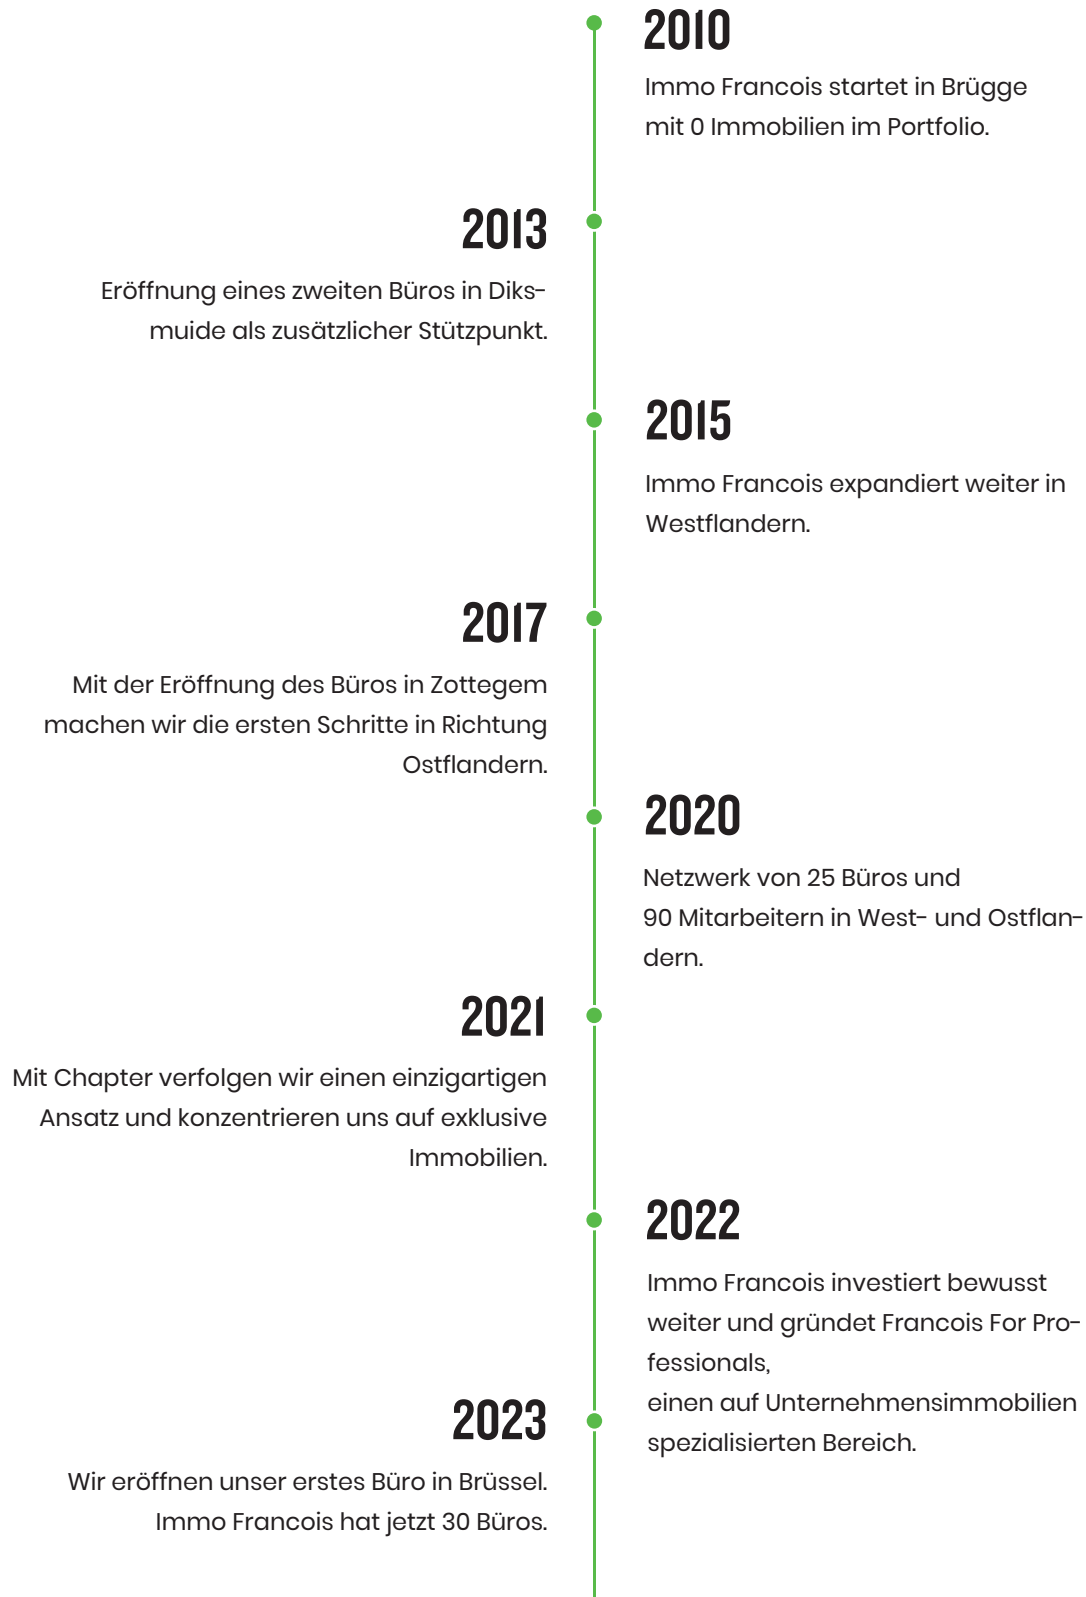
2010

Immo Francois startet in Brügge mit 0 Immobilien im Portfolio.

2013

Eröffnung eines zweiten Büros in Diksmuide als zusätzlicher Stützpunkt.

2015

Immo Francois expandiert weiter in Westflandern.

2017

Mit der Eröffnung des Büros in Zottegem machen wir die ersten Schritte in Richtung Ostflandern.

2020

Netzwerk von 25 Büros und
90 Mitarbeitern in West- und Ostflandern.

2021

Mit Chapter verfolgen wir einen einzigartigen Ansatz und konzentrieren uns auf exklusive Immobilien.

2022

Immo Francois investiert bewusst weiter und gründet Francois For Professionals,
einen auf Unternehmensimmobilien spezialisierten Bereich.

2023

Wir eröffnen unser erstes Büro in Brüssel.
Immo Francois hat jetzt 30 Büros.